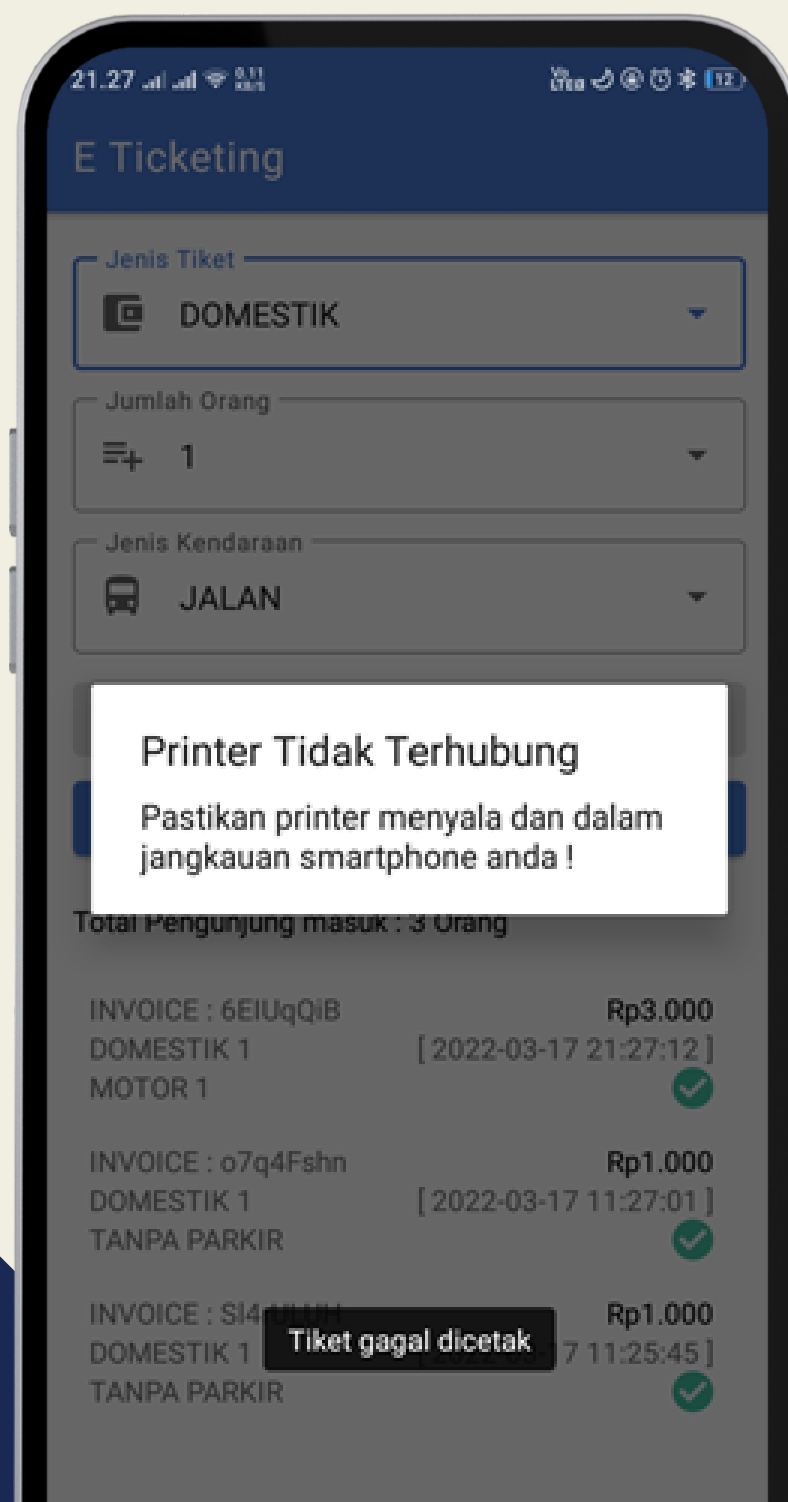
21.27 0.11 KB/S 12

E Ticketing

Jenis Tiket
DOMESTIK

Jumlah Orang
1

Jenis Kendaraan
JALAN

Printer Tidak Terhubung

Pastikan printer menyala dan dalam jangkauan smartphone anda !

Total Pengunjung masuk : 3 Orang

INVOICE : 6ElUqQiB
DOMESTIK 1
MOTOR 1
Rp3.000
[ 2022-03-17 21:27:12 ]

INVOICE : o7q4Fshn
DOMESTIK 1
TANPA PARKIR
Rp1.000
[ 2022-03-17 11:27:01 ]

INVOICE : Sl4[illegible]
DOMESTIK 1
TANPA PARKIR
Rp1.000
[ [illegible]7 11:25:45 ]

Tiket gagal dicetak